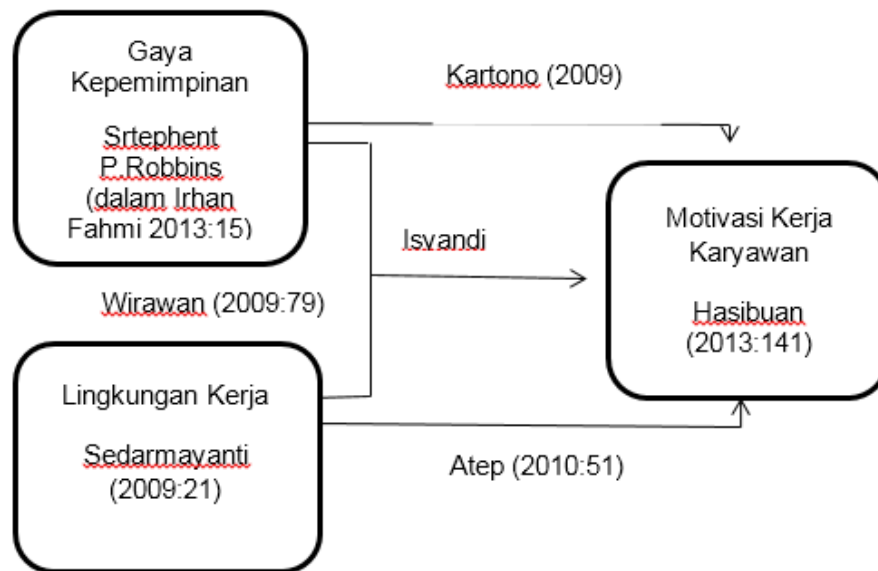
Gaya Kepemimpinan

Srtephent P.Robbins (dalam Irhan Fahmi 2013:15)

Kartono (2009)

Isvandi

Wirawan (2009:79)

Motivasi Kerja Karyawan

Hasibuan (2013:141)

Lingkungan Kerja

Sedarmayanti (2009:21)

Atep (2010:51)